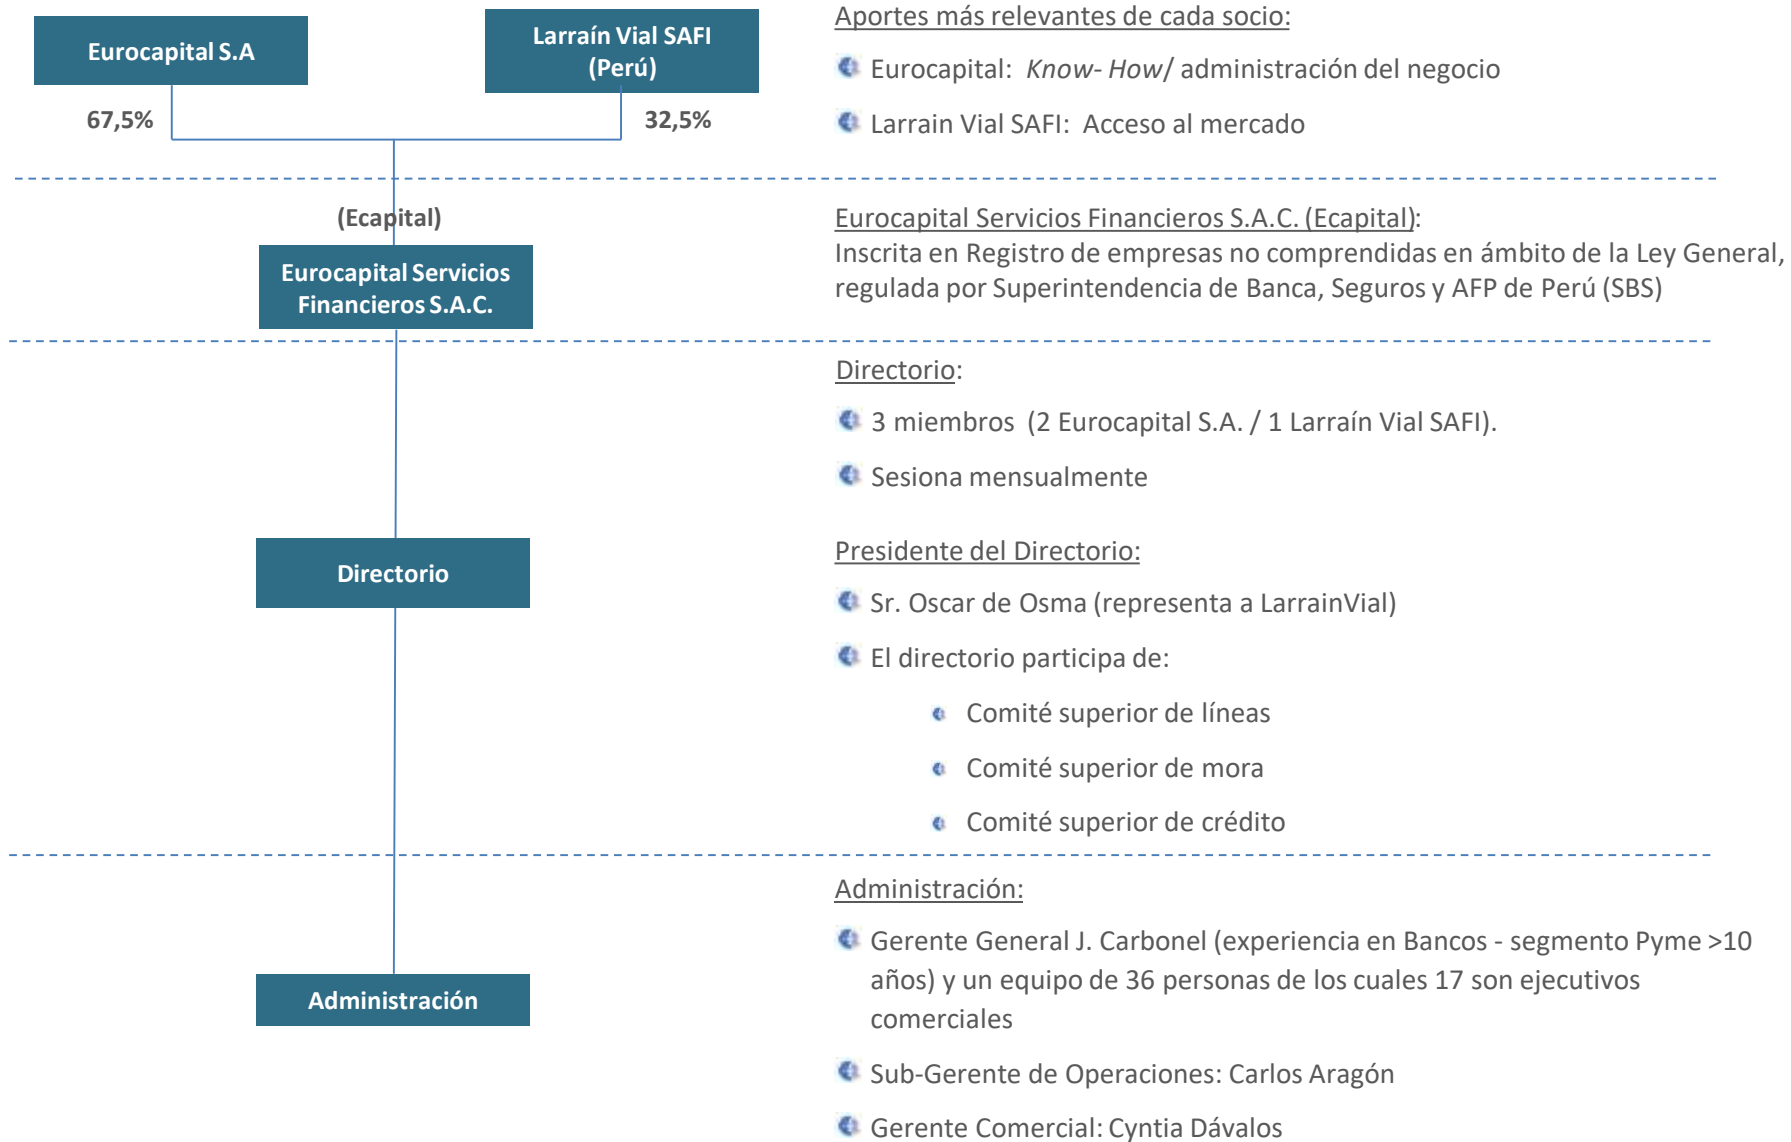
Eurocapital S.A

Larraín Vial SAFI (Perú)

67,5%

32,5%

Aportes más relevantes de cada socio:

Eurocapital: *Know- How*/ administración del negocio

Larrain Vial SAFI: Acceso al mercado

(Ecapital)

Eurocapital Servicios Financieros S.A.C.

Eurocapital Servicios Financieros S.A.C. (Ecapital):
Inscrita en Registro de empresas no comprendidas en ámbito de la Ley General, regulada por Superintendencia de Banca, Seguros y AFP de Perú (SBS)

Directorio

Directorio:

3 miembros (2 Eurocapital S.A. / 1 Larraín Vial SAFI).

Sesiona mensualmente

Presidente del Directorio:

Sr. Oscar de Osma (representa a LarrainVial)

El directorio participa de:

Comité superior de líneas

Comité superior de mora

Comité superior de crédito

Administración

Administración:

Gerente General J. Carbonel (experiencia en Bancos - segmento Pyme >10 años) y un equipo de 36 personas de los cuales 17 son ejecutivos comerciales

Sub-Gerente de Operaciones: Carlos Aragón

Gerente Comercial: Cyntia Dávalos